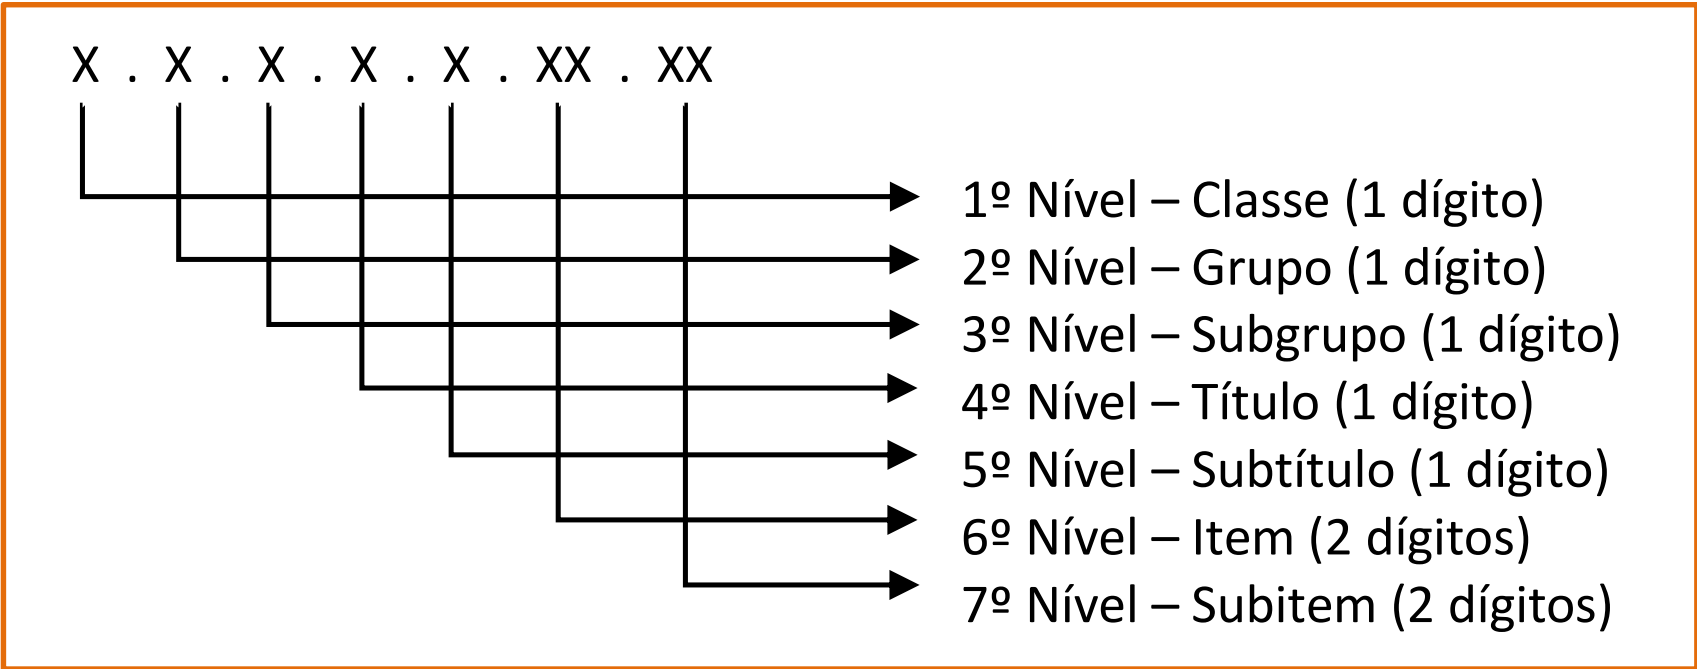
X . X . X . X . X . XX . XX

1º Nível – Classe (1 dígito)
2º Nível – Grupo (1 dígito)
3º Nível – Subgrupo (1 dígito)
4º Nível – Título (1 dígito)
5º Nível – Subtítulo (1 dígito)
6º Nível – Item (2 dígitos)
7º Nível – Subitem (2 dígitos)